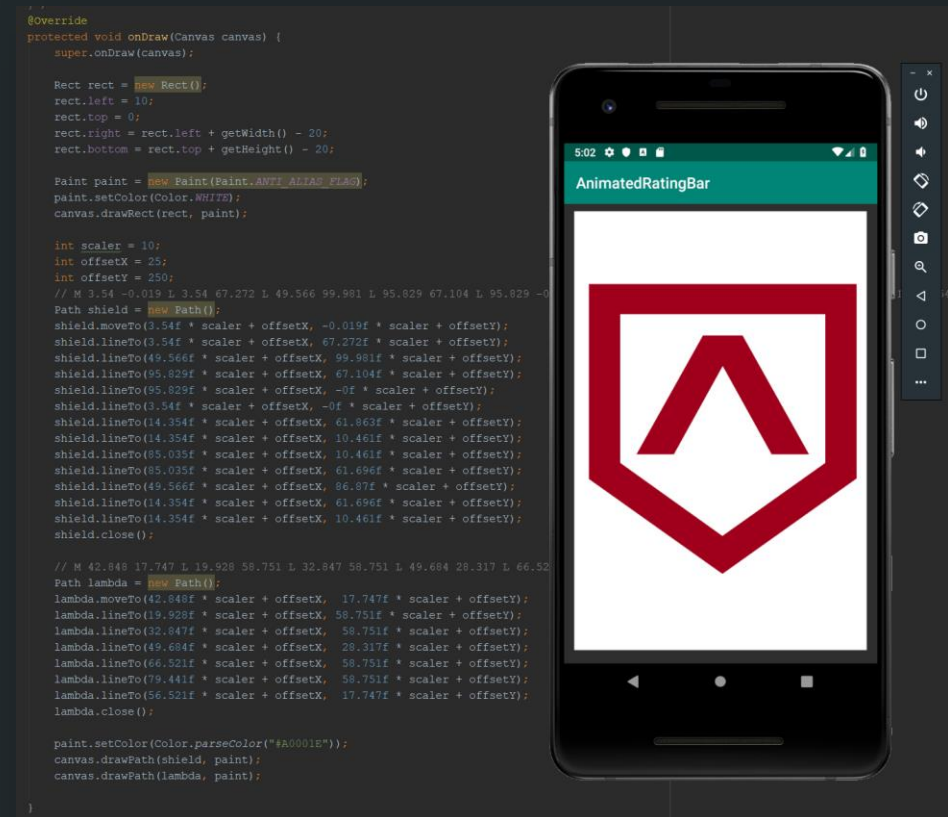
@Override
protected void onDraw(Canvas canvas) {
super.onDraw(canvas);

Rect rect = new Rect();
rect.left = 10;
rect.top = 0;
rect.right = rect.left + getWidth() - 20;
rect.bottom = rect.top + getHeight() - 20;

Paint paint = new Paint(Paint.ANTI_ALIAS_FLAG);
paint.setColor(Color.WHITE);
canvas.drawRect(rect, paint);

int scaler = 10;
int offsetX = 25;
int offsetY = 250;
// M 3.54 -0.019 L 3.54 67.272 L 49.566 99.981 L 95.829 67.104 L 95.829 -0
Path shield = new Path();
shield.moveTo(3.54f * scaler + offsetX, -0.019f * scaler + offsetY);
shield.lineTo(3.54f * scaler + offsetX, 67.272f * scaler + offsetY);
shield.lineTo(49.566f * scaler + offsetX, 99.981f * scaler + offsetY);
shield.lineTo(95.829f * scaler + offsetX, 67.104f * scaler + offsetY);
shield.lineTo(95.829f * scaler + offsetX, -0f * scaler + offsetY);
shield.lineTo(3.54f * scaler + offsetX, -0f * scaler + offsetY);
shield.lineTo(14.354f * scaler + offsetX, 61.863f * scaler + offsetY);
shield.lineTo(14.354f * scaler + offsetX, 10.461f * scaler + offsetY);
shield.lineTo(85.035f * scaler + offsetX, 10.461f * scaler + offsetY);
shield.lineTo(85.035f * scaler + offsetX, 61.696f * scaler + offsetY);
shield.lineTo(49.566f * scaler + offsetX, 86.87f * scaler + offsetY);
shield.lineTo(14.354f * scaler + offsetX, 61.696f * scaler + offsetY);
shield.lineTo(14.354f * scaler + offsetX, 10.461f * scaler + offsetY);
shield.close();

// M 42.848 17.747 L 19.928 58.751 L 32.847 58.751 L 49.684 28.317 L 66.52
Path lambda = new Path();
lambda.moveTo(42.848f * scaler + offsetX, 17.747f * scaler + offsetY);
lambda.lineTo(19.928f * scaler + offsetX, 58.751f * scaler + offsetY);
lambda.lineTo(32.847f * scaler + offsetX, 58.751f * scaler + offsetY);
lambda.lineTo(49.684f * scaler + offsetX, 28.317f * scaler + offsetY);
lambda.lineTo(66.521f * scaler + offsetX, 58.751f * scaler + offsetY);
lambda.lineTo(79.441f * scaler + offsetX, 58.751f * scaler + offsetY);
lambda.lineTo(56.521f * scaler + offsetX, 17.747f * scaler + offsetY);
lambda.close();

paint.setColor(Color.parseColor("#A0001E"));
canvas.drawPath(shield, paint);
canvas.drawPath(lambda, paint);

}

5:02
AnimatedRatingBar